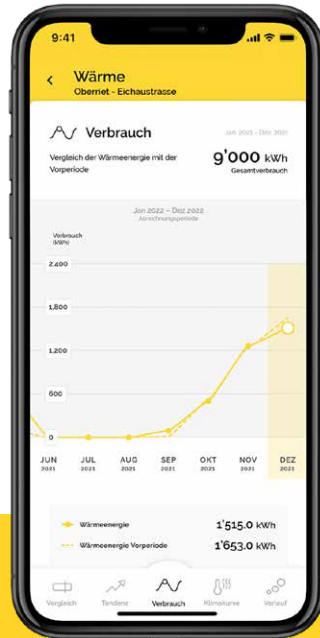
9:41

<

Wärme

Oberriet - Eichaustrasse

Verbrauch

Jan 2021 - Dez 2021

Vergleich der Wärmeenergie mit der Vorperiode

9'000 kWh

Gesamtverbrauch

Jan 2022 – Dez 2022

Abrechnungsperiode

Verbrauch (kWh)

2,400

1,800

1,200

600

0

JUN 2021

JUL 2021

AUG 2021

SEP 2021

OKT 2021

NOV 2021

DEZ 2021

Wärmeenergie 1'515.0 kWh

Wärmeenergie Vorperiode 1'653.0 kWh

Vergleich

Tendenz

Verbrauch

Klimakurve

Verlauf